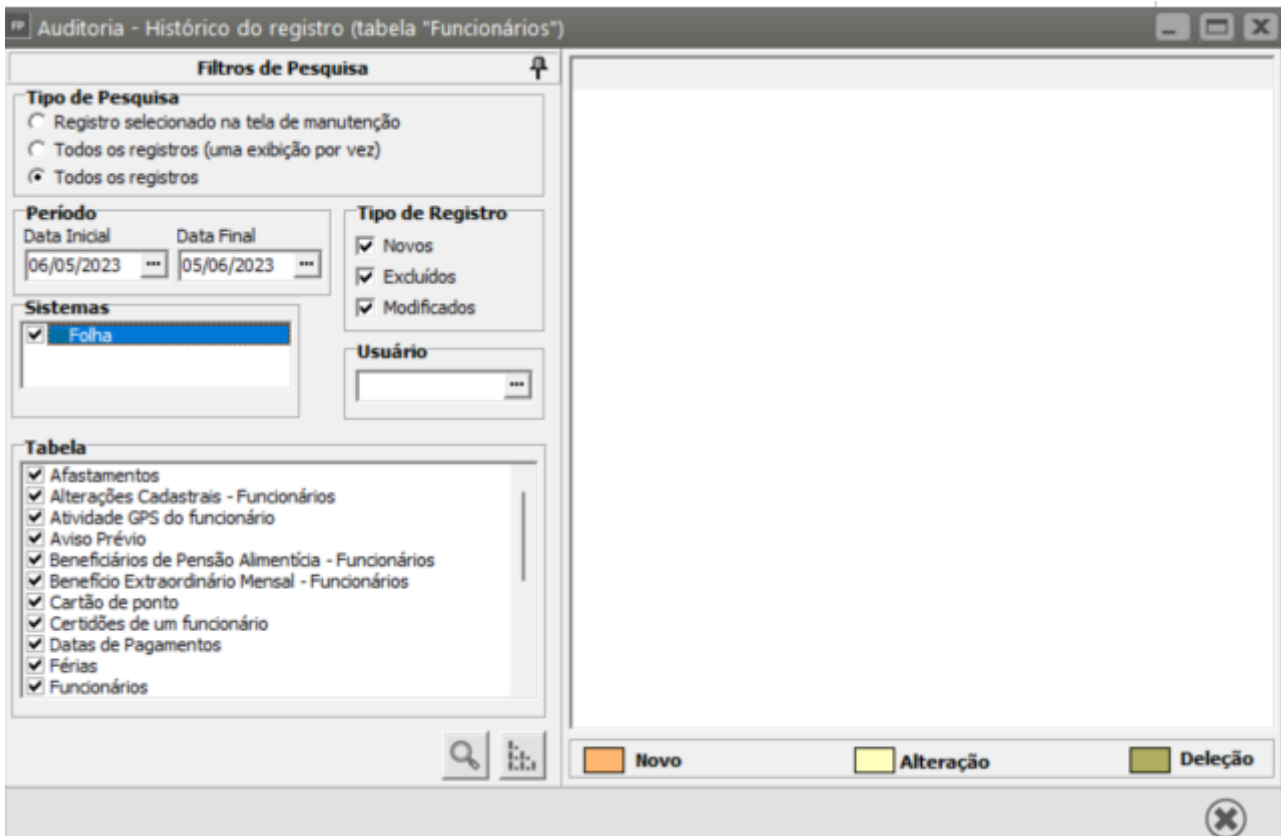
FP Auditoria - Histórico do registro (tabela "Funcionários")

Filtros de Pesquisa

Tipo de Pesquisa
Registro selecionado na tela de manutenção
Todos os registros (uma exibição por vez)
Todos os registros

Período
Data Inicial
06/05/2023
Data Final
05/06/2023

Tipo de Registro
Novos
Excluídos
Modificados

Sistemas
Folha

Usuário

Tabela
Afastamentos
Alterações Cadastrais - Funcionários
Atividade GPS do funcionário
Aviso Prévio
Beneficiários de Pensão Alimentícia - Funcionários
Benefício Extraordinário Mensal - Funcionários
Cartão de ponto
Certidões de um funcionário
Datas de Pagamentos
Férias
Funcionários

Novo
Alteração
Deleção